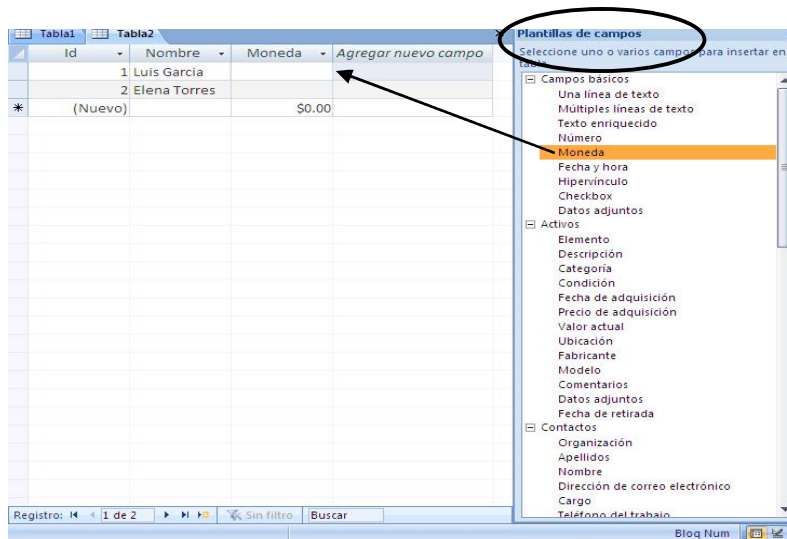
Tabla1 Tabla2

| Id | Nombre | Moneda | Agregar nuevo campo |
|---|---|---|---|
| 1 | Luis Garcia | | |
| 2 | Elena Torres | | |
| * (Nuevo) | | $0.00 | |

Registro: 1 de 2 Sin filtro Buscar

Plantillas de campos

Seleccione uno o varios campos para insertar en tabla

Campos básicos
Una línea de texto
Múltiples líneas de texto
Texto enriquecido
Número
Moneda
Fecha y hora
Hipervínculo
Checkbox
Datos adjuntos
Activos
Elemento
Descripción
Categoría
Condición
Fecha de adquisición
Precio de adquisición
Valor actual
Ubicación
Fabricante
Modelo
Comentarios
Datos adjuntos
Fecha de retirada
Contactos
Organización
Apellidos
Nombre
Dirección de correo electrónico
Cargo
Teléfono del trabajo

Blog Num